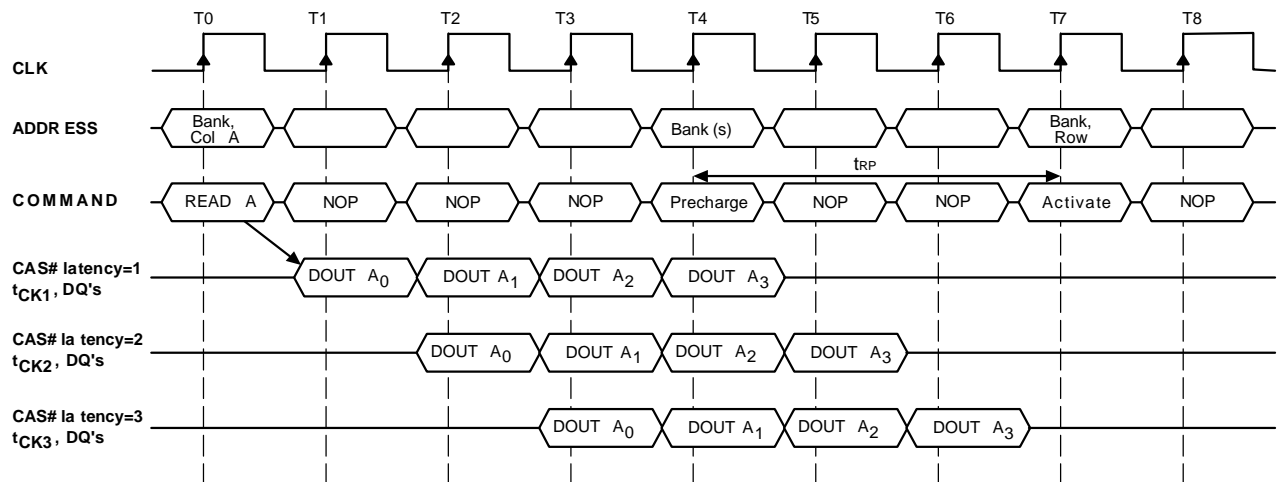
T0 T1 T2 T3 T4 T5 T6 T7 T8

CLK

ADDR ESS

Bank, Col A

Bank (s)

Bank, Row

$t_{RP}$

COMMAND

READ A NOP NOP NOP Precharge NOP NOP Activate NOP

CAS# latency=1 $t_{CK1}$, DQ's

DOUT $A_0$ DOUT $A_1$ DOUT $A_2$ DOUT $A_3$

CAS# la tency=2 $t_{CK2}$, DQ's

DOUT $A_0$ DOUT $A_1$ DOUT $A_2$ DOUT $A_3$

CAS# la tency=3 $t_{CK3}$, DQ's

DOUT $A_0$ DOUT $A_1$ DOUT $A_2$ DOUT $A_3$